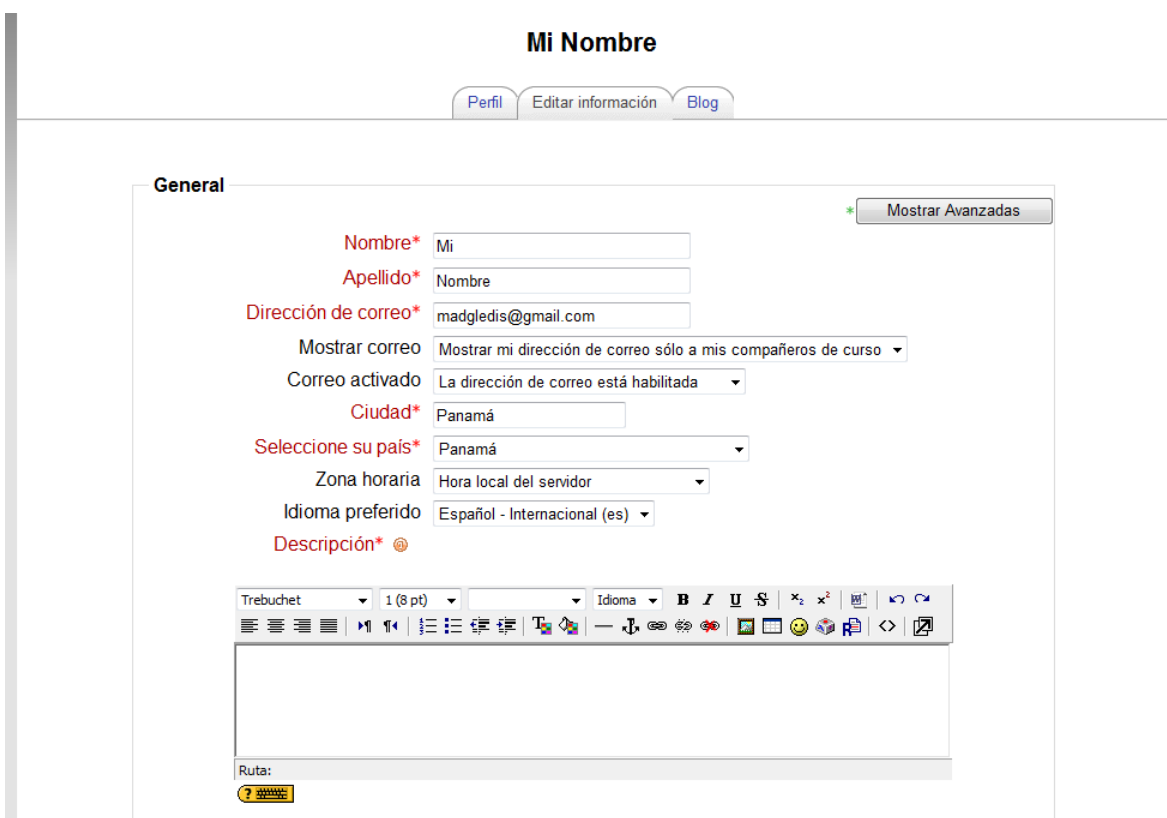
Mi Nombre

Perfil | Editar información | Blog

General

* Mostrar Avanzadas

Nombre* Mi

Apellido* Nombre

Dirección de correo* madgledis@gmail.com

Mostrar correo Mostrar mi dirección de correo sólo a mis compañeros de curso

Correo activado La dirección de correo está habilitada

Ciudad* Panamá

Seleccione su país* Panamá

Zona horaria Hora local del servidor

Idioma preferido Español - Internacional (es)

Descripción*

Trebuchet 1 (8 pt) Idioma B I U S $x_2$ $x^2$

Ruta: